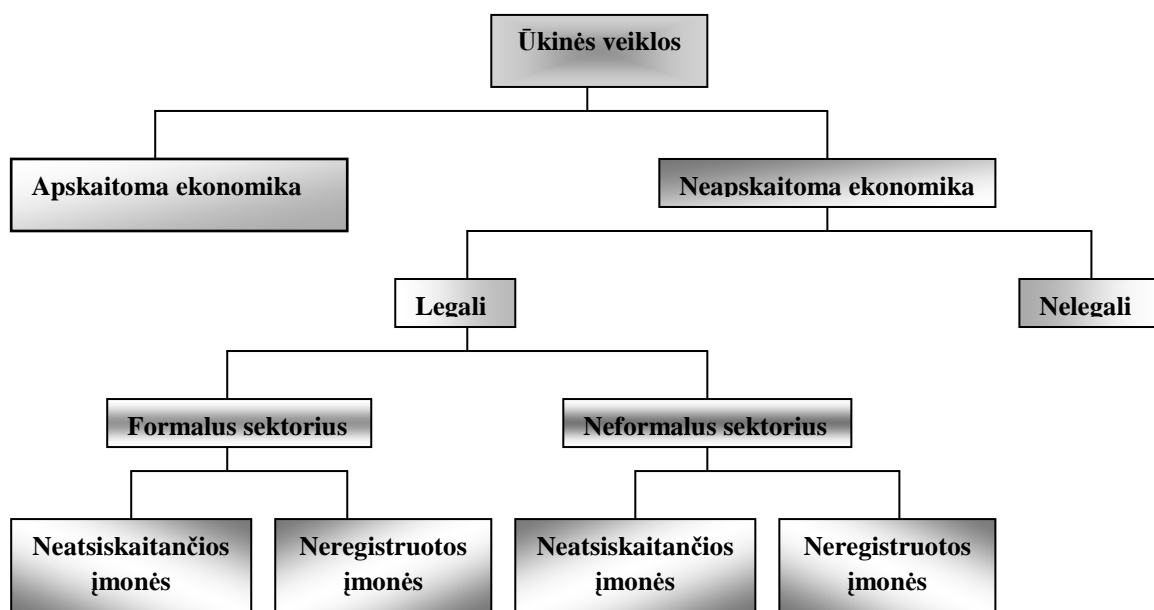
Ūkinės veiklos

Apskaitoma ekonomika

Neapskaitoma ekonomika

Legali

Nelegali

Formalus sektorius

Neformalus sektorius

Neatsiskaitančios įmonės

Neregistruotos įmonės

Neatsiskaitančios įmonės

Neregistruotos įmonės